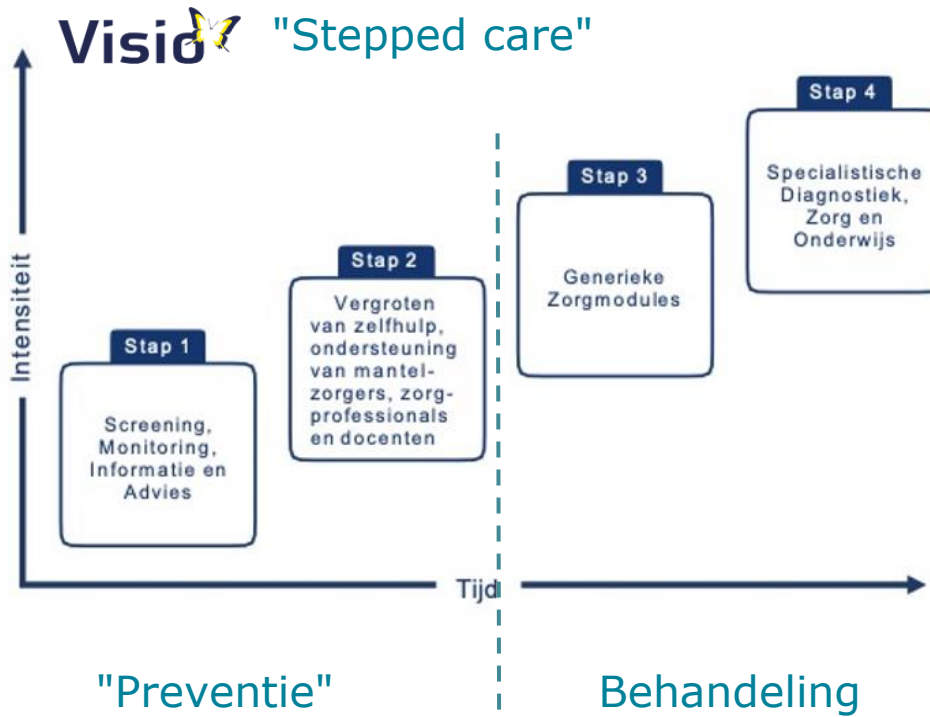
Visio "Stepped care"

Intensiteit

Stap 1
Screening, Monitoring, Informatie en Advies

Stap 2
Vergroten van zelfhulp, ondersteuning van mantelzorgers, zorgprofessionals en docenten

Stap 3
Generieke Zorgmodules

Stap 4
Specialistische Diagnostiek, Zorg en Onderwijs

Tijd

"Preventie"

Behandeling